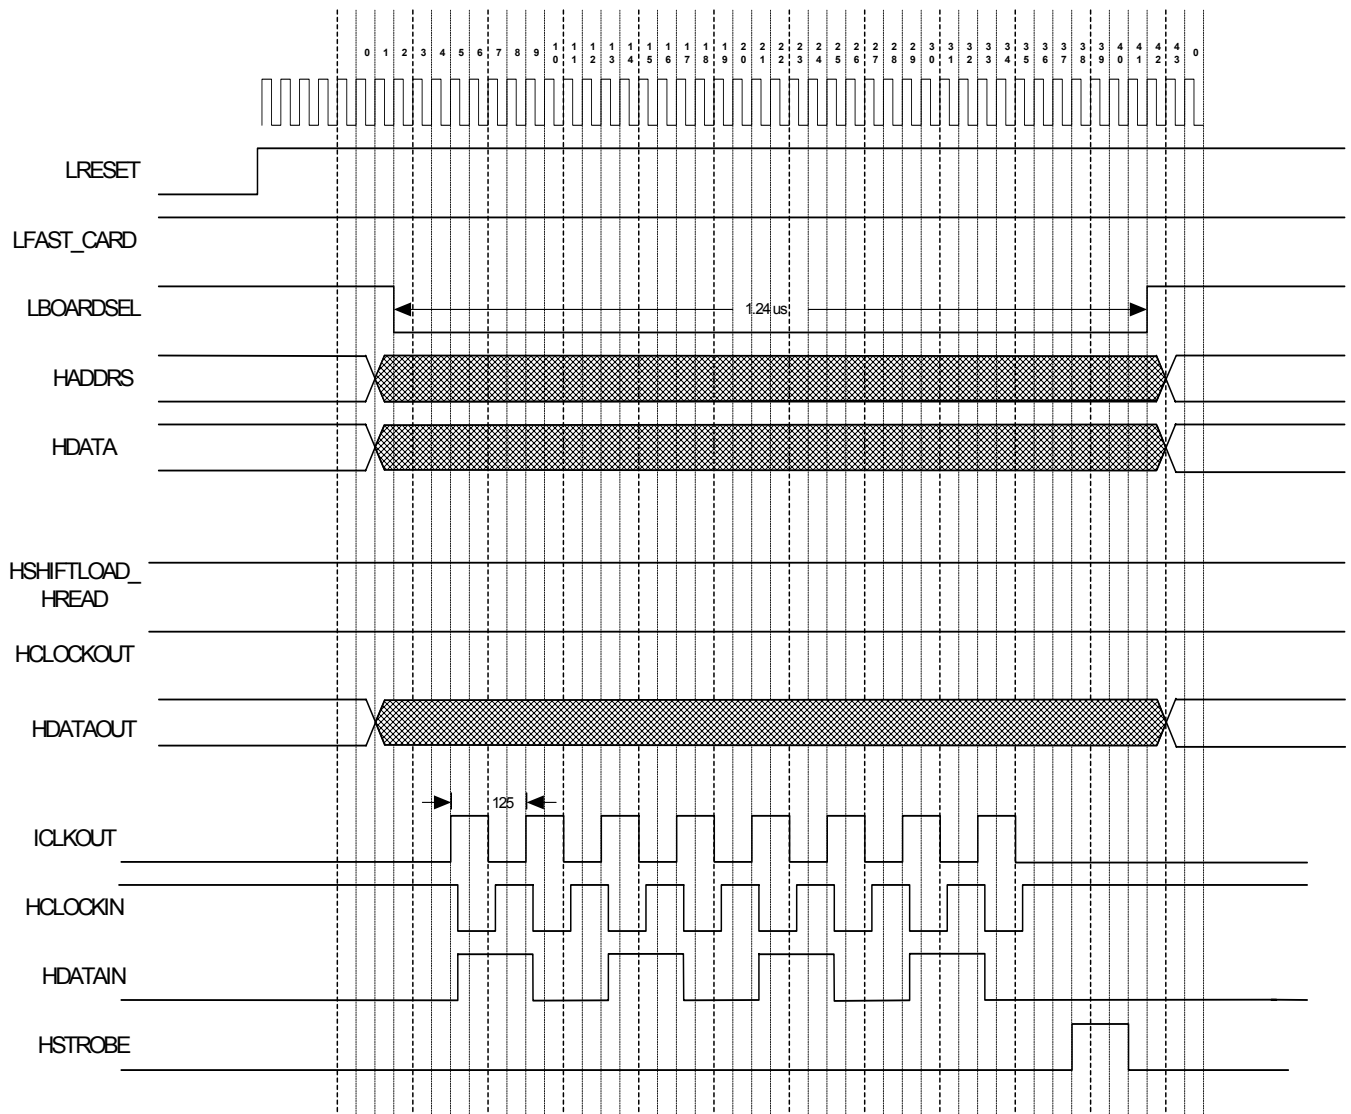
0 1 2 3 4 5 6 7 8 9 10 11 12 13 14 15 16 17 18 19 20 21 22 23 24 25 26 27 28 29 30 31 32 33 34 35 36 37 38 39 40 41 42 43 0

LRESET

LFAST_CARD

LBOARDSEL

1.24 us

HADDRS

HDATA

HSHIFTLOAD_
HREAD

HCLOCKOUT

HDATAOUT

125

ICLKOUT

HCLOCKIN

HDATAIN

HSTROBE